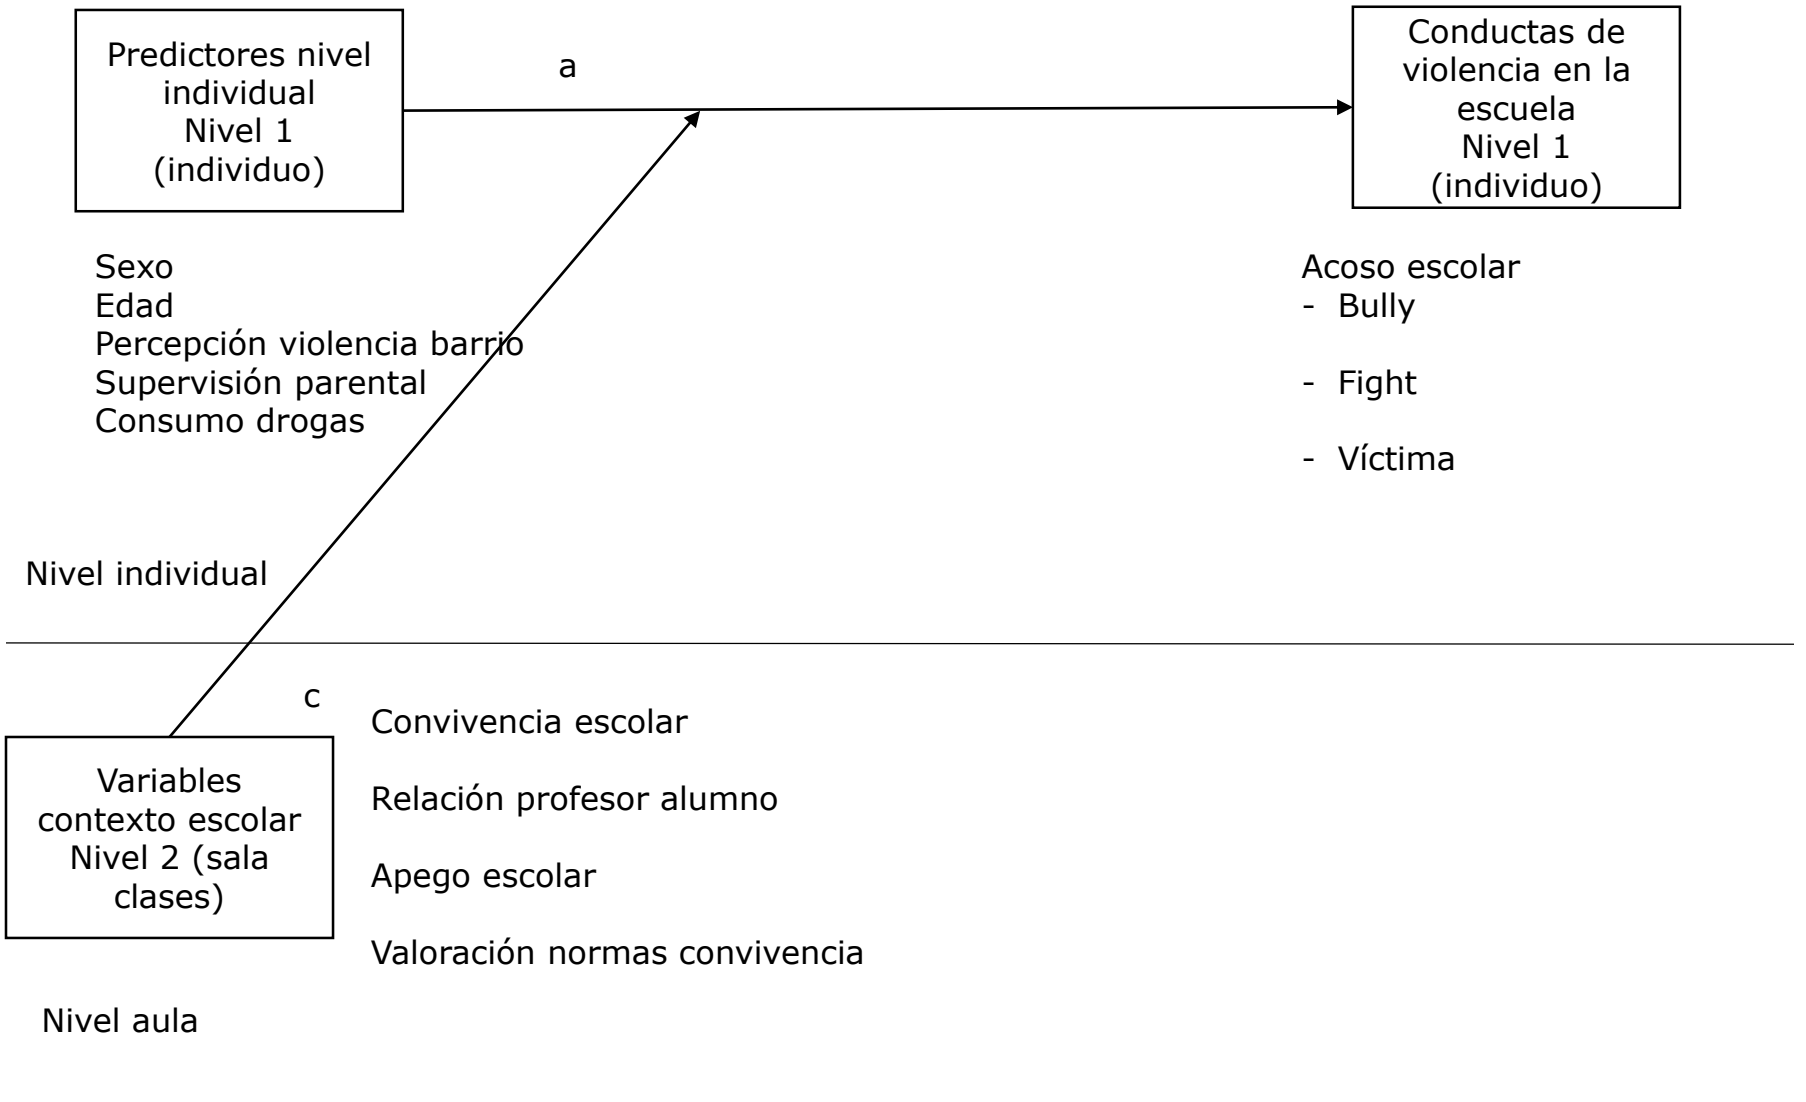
Predictores nivel individual
Nivel 1
(individuo)

a

Conductas de violencia en la escuela
Nivel 1
(individuo)

Sexo
Edad
Percepción violencia barrio
Supervisión parental
Consumo drogas

Acoso escolar
- Bully
- Fight
- Víctima

Nivel individual

c

Variables contexto escolar
Nivel 2 (sala clases)

Convivencia escolar

Relación profesor alumno

Apego escolar

Valoración normas convivencia

Nivel aula